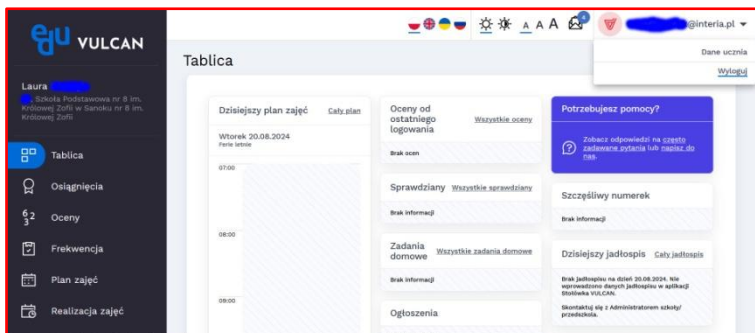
edu VULCAN

Laura
, Szkoła Podstawowa nr 8 im. Królowej Zofii w Sanoku nr 8 im. Królowej Zofii

Tablica
Osiągnięcia
Oceny
Frekwencja
Plan zajęć
Realizacja zajęć

A A A

@interia.pl

Dane ucznia
Wyloguj

Tablica

Dzisiejszy plan zajęć Cały plan
Wtorek 20.08.2024
Ferie letnie
07:00
08:00
09:00

Oceny od ostatniego logowania Wszystkie oceny
Brak ocen

Sprawdziany Wszystkie sprawdziany
Brak informacji

Zadania domowe Wszystkie zadania domowe
Brak informacji

Ogłoszenia

Potrzebujesz pomocy?
Zobacz odpowiedzi na często zadawane pytania lub napisz do nas.

Szczęśliwy numerek
Brak informacji

Dzisiejszy jadłospis Cały jadłospis
Brak jadłospisu na dzień 20.08.2024. Nie wprowadzono danych jadłospisu w aplikacji Stołówka VULCAN.
Skontaktuj się z Administratorem szkoły/przedszkola.